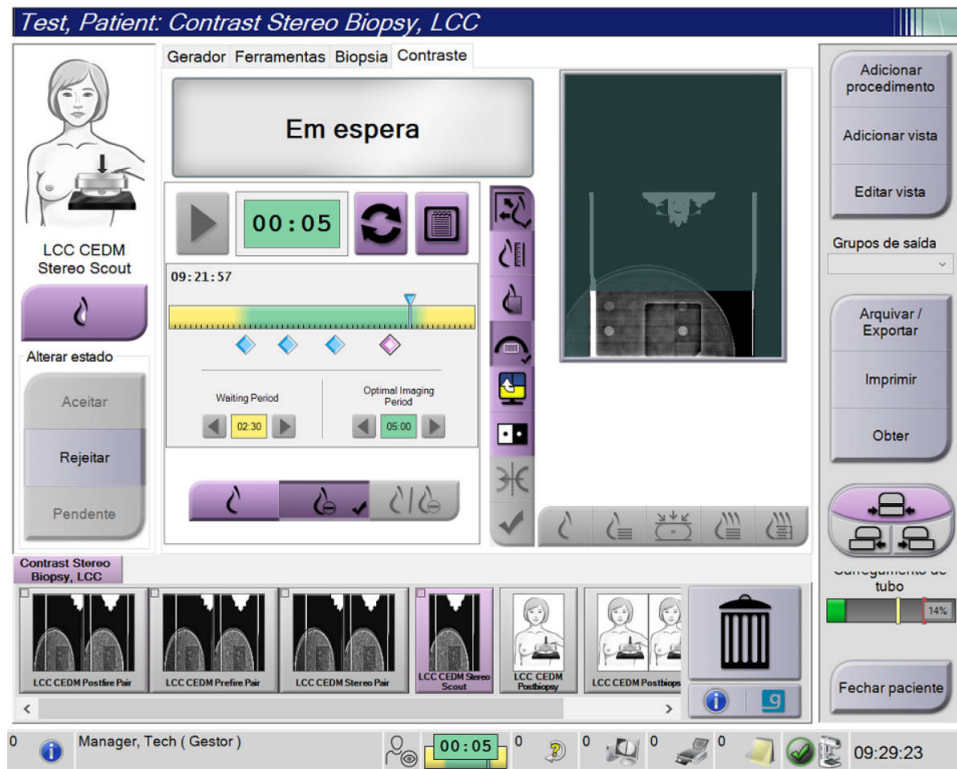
Test, Patient: Contrast Stereo Biopsy, LCC

Gerador Ferramentas Biopsia Contraste

Em espera

00:05

09:21:57

Waiting Period
02:30

Optimal Imaging Period
05:00

LCC CEDM Stereo Scout

Alterar estado

Aceitar

Rejeitar

Pendente

Adicionar procedimento

Adicionar vista

Editar vista

Grupos de saída

Arquivar / Exportar

Imprimir

Obter

Carregamento de tubo

14%

Fechar paciente

Contrast Stereo Biopsy, LCC

LCC CEDM Postfire Pair

LCC CEDM Prefire Pair

LCC CEDM Stereo Pair

LCC CEDM Stereo Scout

LCC CEDM Postbiopsy

LCC CEDM Postbiops

0 Manager, Tech ( Gestor )

00:05

0

0

0

0

09:29:23